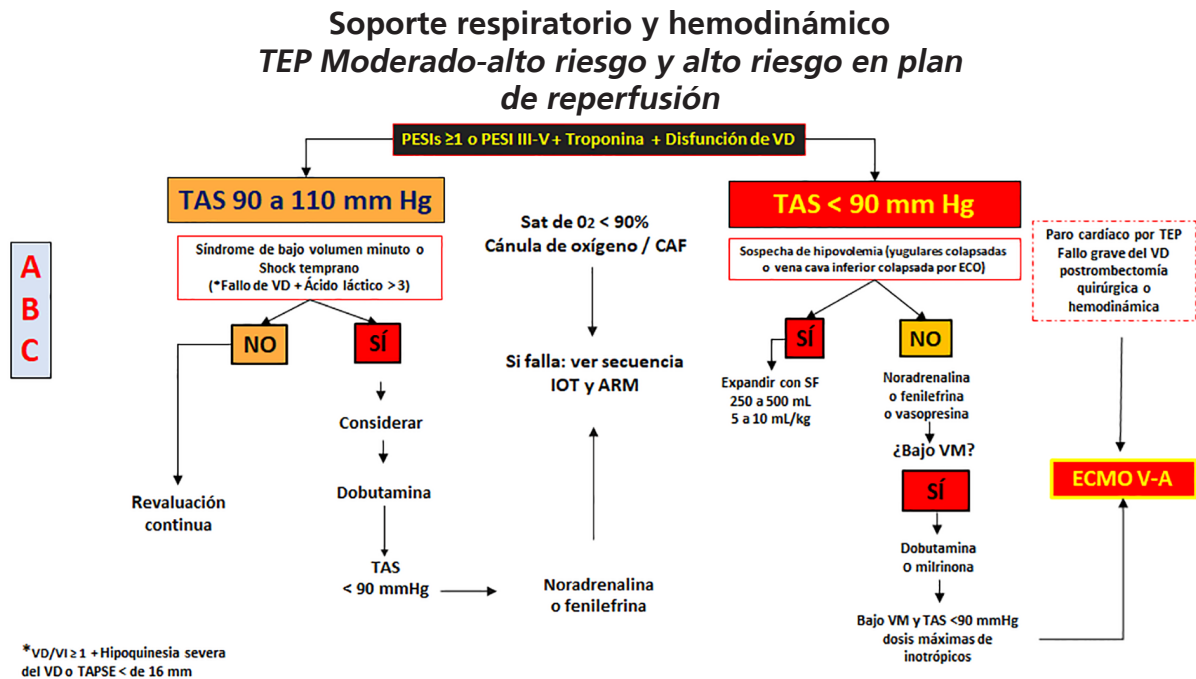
Soporte respiratorio y hemodinámico
TEP Moderado-alto riesgo y alto riesgo en plan de reperfusión

PESIs ≥1 o PESI III-V + Troponina + Disfunción de VD

A
B
C

TAS 90 a 110 mm Hg

Síndrome de bajo volumen minuto o Shock temprano (*Fallo de VD + Ácido láctico >3)

NO

SÍ

Revaluación continua

Considerar

Dobutamina

TAS < 90 mmHg

Sat de $O_2$ < 90%
Cánula de oxígeno / CAF

Si falla: ver secuencia IOT y ARM

Noradrenalina o fenilefrina

TAS < 90 mm Hg

Sospecha de hipovolemia (yugulares colapsadas o vena cava inferior colapsada por ECO)

SÍ

Expandir con SF 250 a 500 mL 5 a 10 mL/kg

NO

Noradrenalina o fenilefrina o vasopresina

¿Bajo VM?

SÍ

Dobutamina o milrinona

Bajo VM y TAS <90 mmHg dosis máximas de inotrópicos

Paro cardíaco por TEP Fallo grave del VD postrombectomía quirúrgica o hemodinámica

ECMO V-A

*VD/VI ≥ 1 + Hipoquinesia severa del VD o TAPSE < de 16 mm